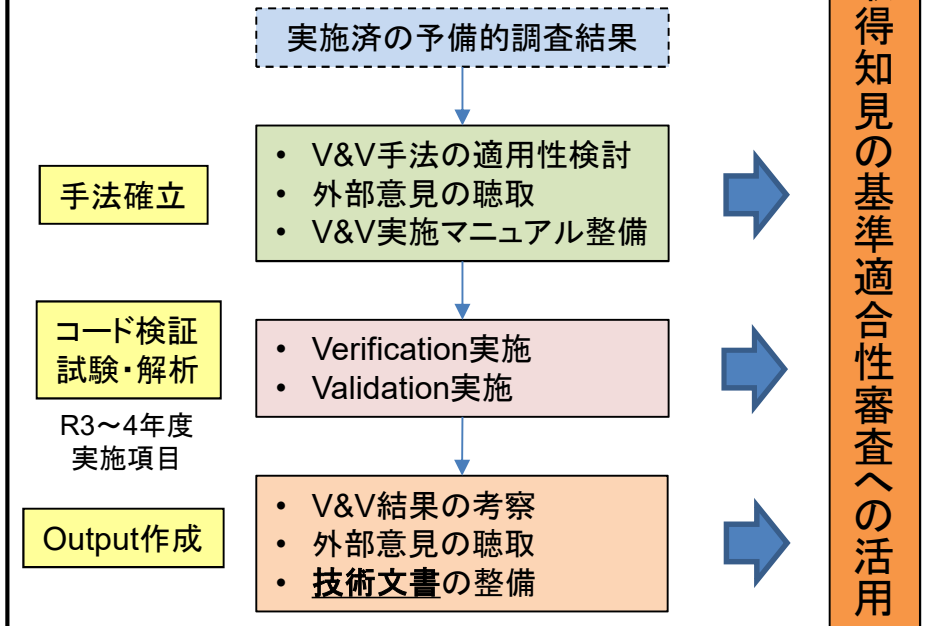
実施済の予備的調査結果

手法確立

• V&V手法の適用性検討
• 外部意見の聴取
• V&V実施マニュアル整備

コード検証
試験・解析

• Verification実施
• Validation実施

R3～4年度
実施項目

Output作成

• V&V結果の考察
• 外部意見の聴取
• 技術文書の整備

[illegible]得知見の基準適合性審査への活用